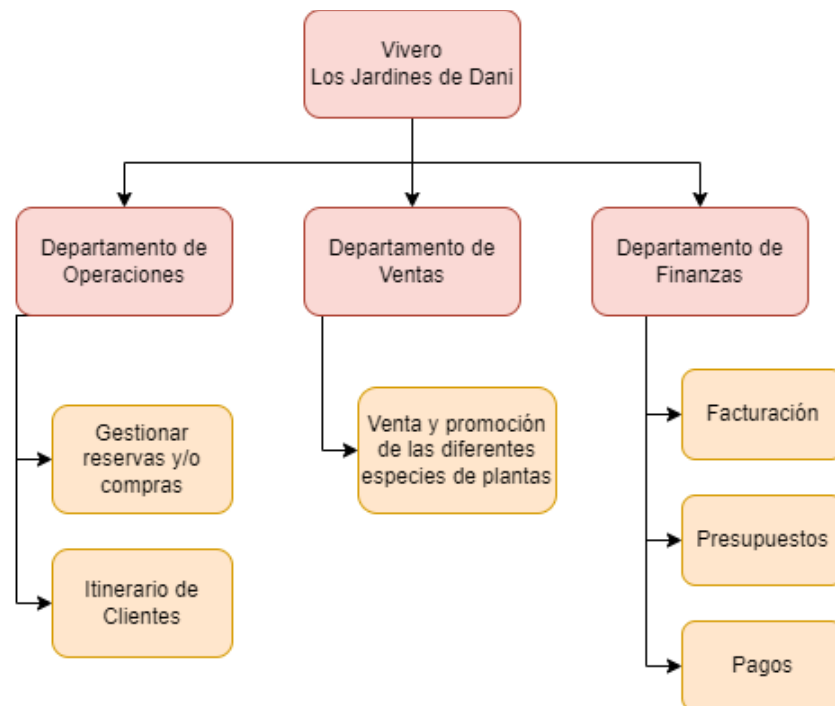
Vivero
Los Jardines de Dani

Departamento de Operaciones

Gestionar reservas y/o compras

Itinerario de Clientes

Departamento de Ventas

Venta y promoción de las diferentes especies de plantas

Departamento de Finanzas

Facturación

Presupuestos

Pagos